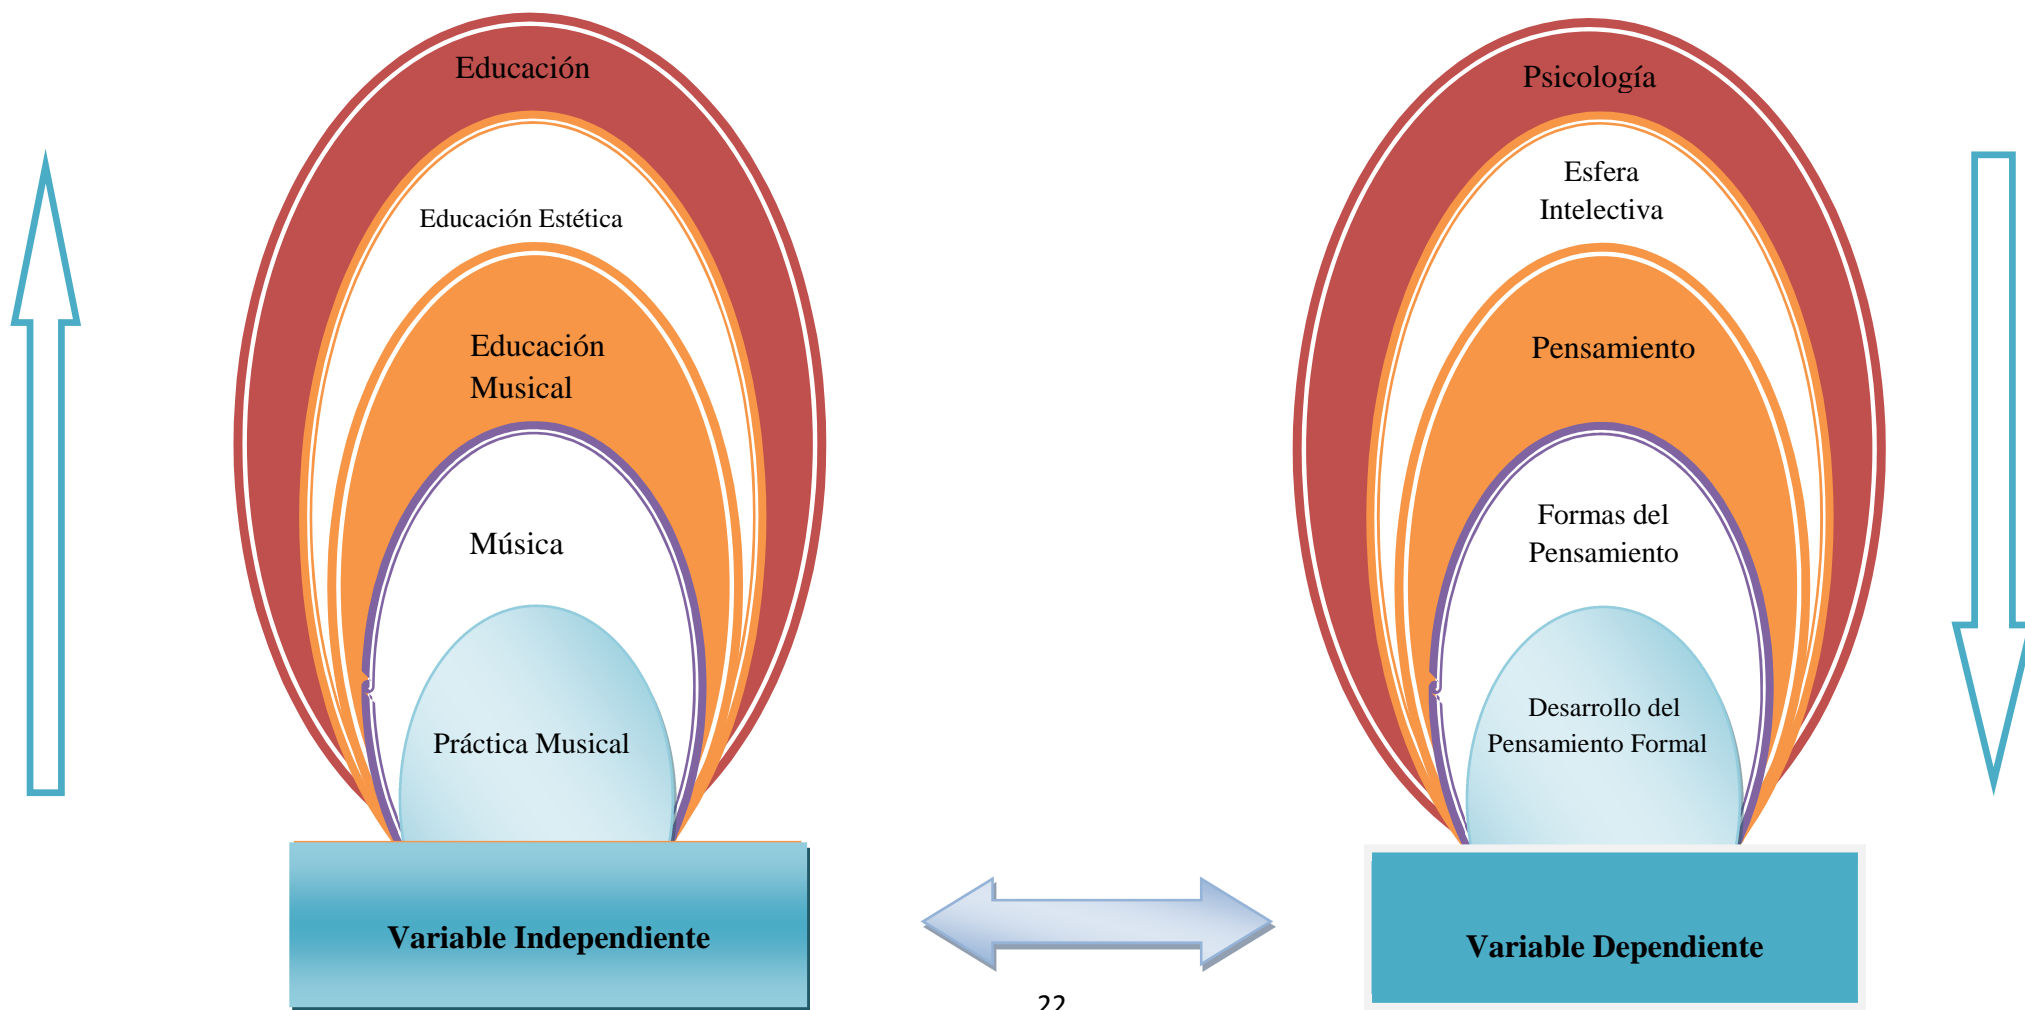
Educación

Educación Estética

Educación Musical

Música

Práctica Musical

Variable Independiente

Psicología

Esfera Intelectiva

Pensamiento

Formas del Pensamiento

Desarrollo del Pensamiento Formal

Variable Dependiente

22